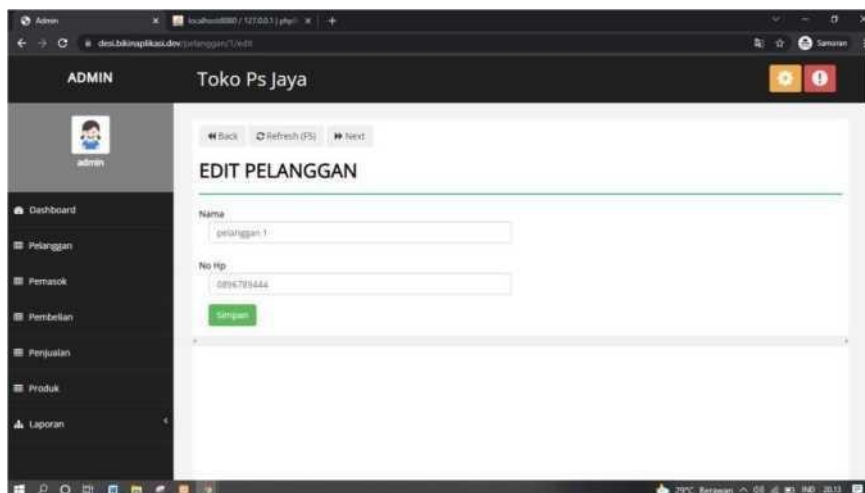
Admin
localhost8080 / 127.0.0.1 | php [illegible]
desi.bikinaplikasi.dev/pelanggan/1/edit
Samaran

ADMIN
Toko Ps Jaya

admin

Dashboard
Pelanggan
Pemasok
Pembelian
Penjualan
Produk
Laporan

Back
Refresh (F5)
Next

EDIT PELANGGAN

Nama
pelanggan 1

No Hp
0896789444

Simpan

29°C Berawan
IND
20.13